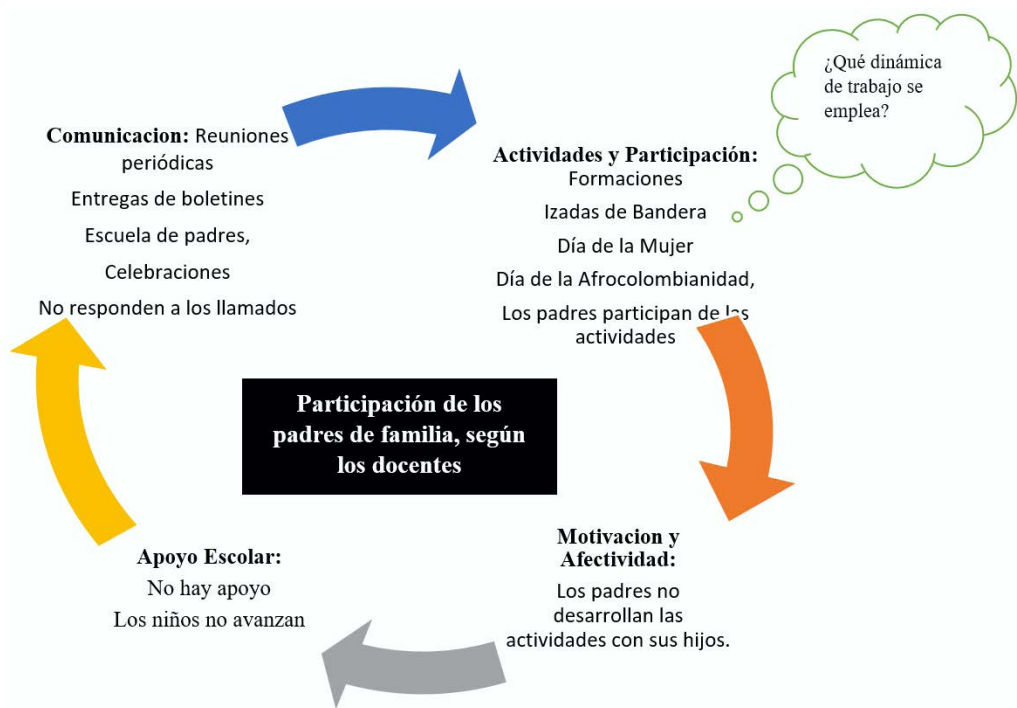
Comunicacion: Reuniones periódicas

Entregas de boletines

Escuela de padres,

Celebraciones

No responden a los llamados

¿Qué dinámica de trabajo se emplea?

Actividades y Participación:
Formaciones

Izadas de Bandera

Día de la Mujer

Día de la Afrocolombianidad,

Los padres participan de las actividades

Participación de los padres de familia, según los docentes

Apoyo Escolar:

No hay apoyo

Los niños no avanzan

Motivacion y Afectividad:

Los padres no desarrollan las actividades con sus hijos.